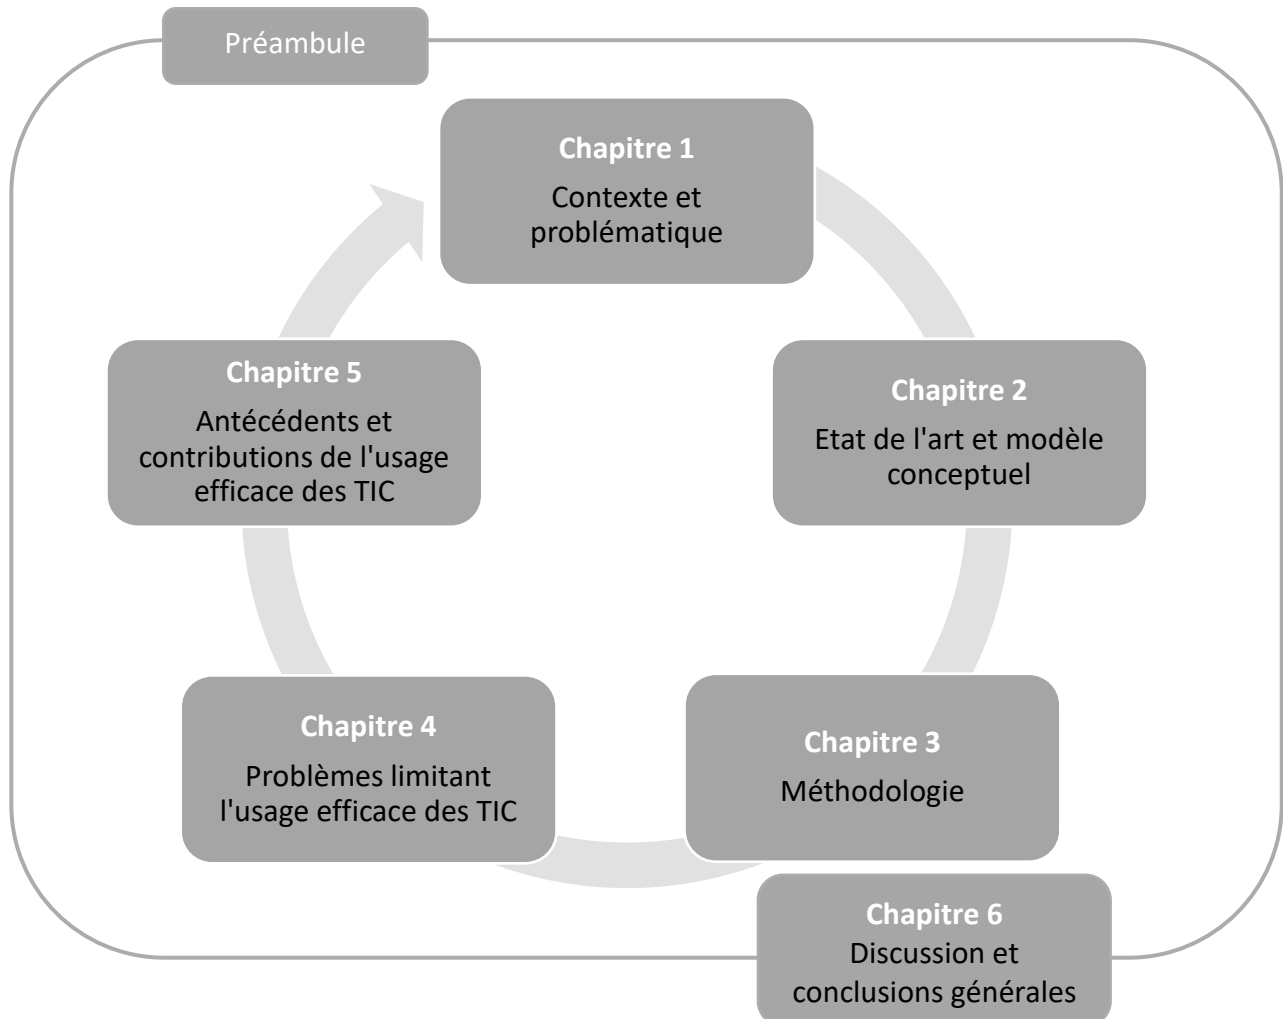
Préambule

Chapitre 1
Contexte et problématique

Chapitre 2
Etat de l'art et modèle conceptuel

Chapitre 3
Méthodologie

Chapitre 4
Problèmes limitant l'usage efficace des TIC

Chapitre 5
Antécédents et contributions de l'usage efficace des TIC

Chapitre 6
Discussion et conclusions générales